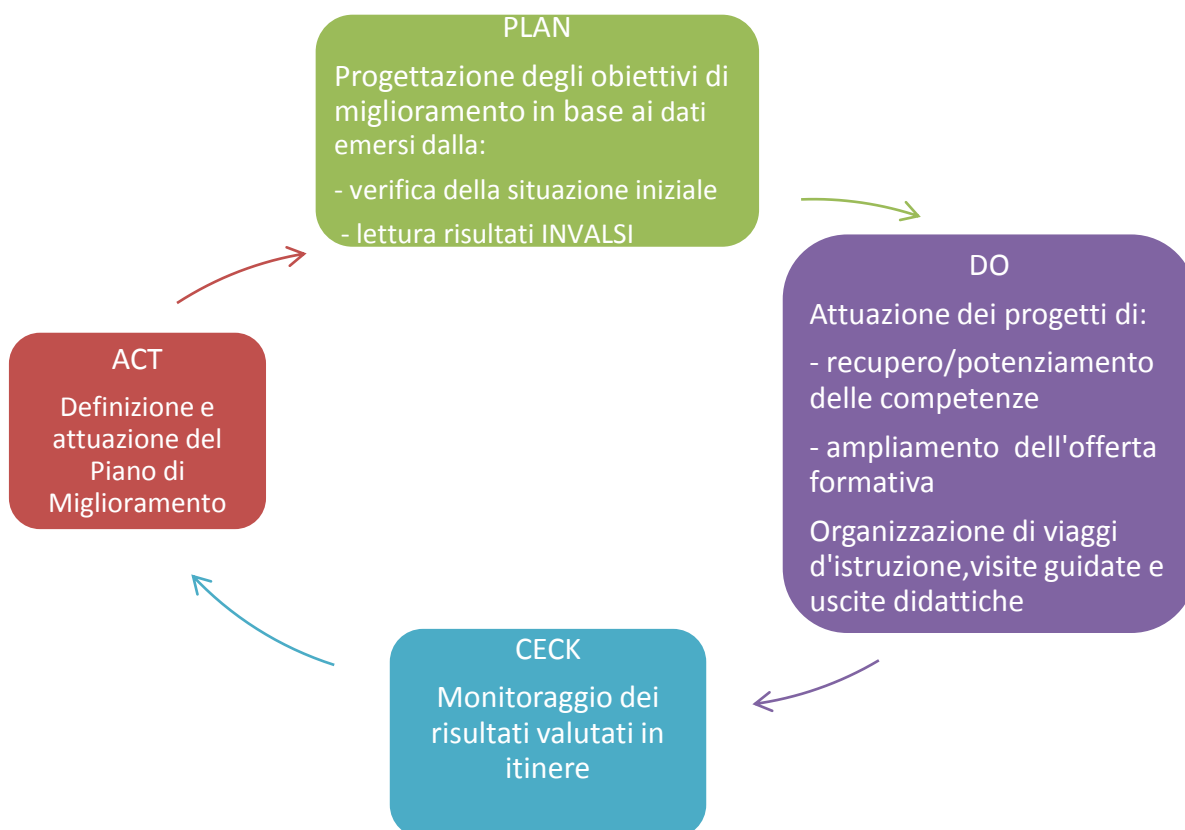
PLAN

Progettazione degli obiettivi di miglioramento in base ai dati emersi dalla:

- verifica della situazione iniziale

- lettura risultati INVALSI

DO

Attuazione dei progetti di:

- recupero/potenziamento delle competenze

- ampliamento dell'offerta formativa

Organizzazione di viaggi d'istruzione,visite guidate e uscite didattiche

CECK

Monitoraggio dei risultati valutati in itinere

ACT

Definizione e attuazione del Piano di Miglioramento